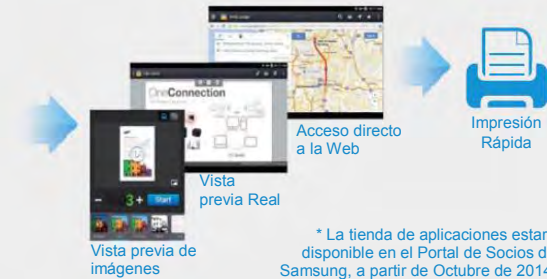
OneConnection

3+ Start

Vista previa de imágenes

Vista previa Real

Acceso directo a la Web

Impresión Rápida

* La tienda de aplicaciones estar disponible en el Portal de Socios d Samsung, a partir de Octubre de 2014